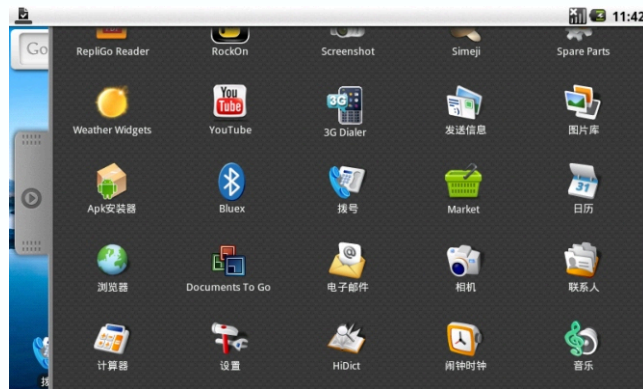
11:42

Go

RepliGo Reader
RockOn
Screenshot
Simeji
Spare Parts

Weather Widgets
YouTube
3G Dialer
发送信息
图片库

Apk安装器
Bluex
拨号
Market
日历

浏览器
Documents To Go
电子邮件
相机
联系人

计算器
设置
HiDict
闹钟时钟
音乐